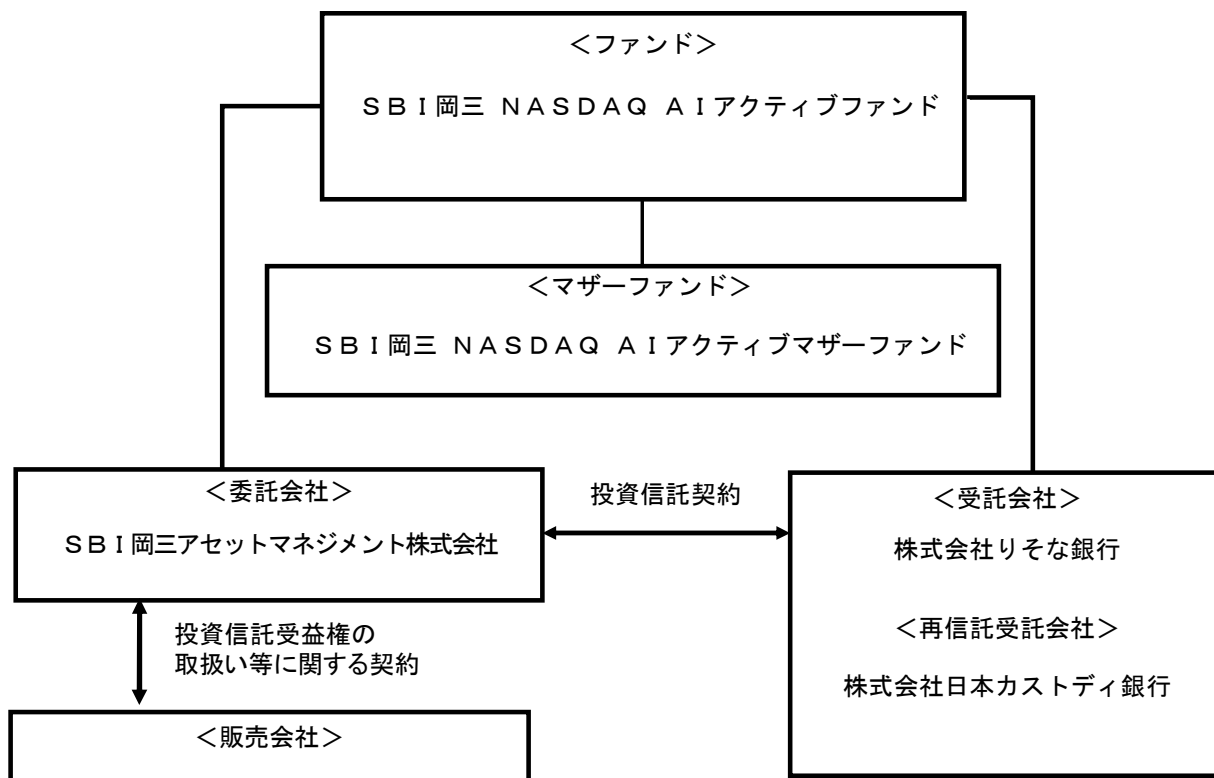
<ファンド>

ＳＢＩ岡三 ＮＡＳＤＡＱ ＡＩアクティブファンド

<マザーファンド>

ＳＢＩ岡三 ＮＡＳＤＡＱ ＡＩアクティブマザーファンド

<委託会社>

ＳＢＩ岡三アセットマネジメント株式会社

投資信託契約

<受託会社>

株式会社りそな銀行

<再信託受託会社>

株式会社日本カストディ銀行

投資信託受益権の取扱い等に関する契約

<販売会社>